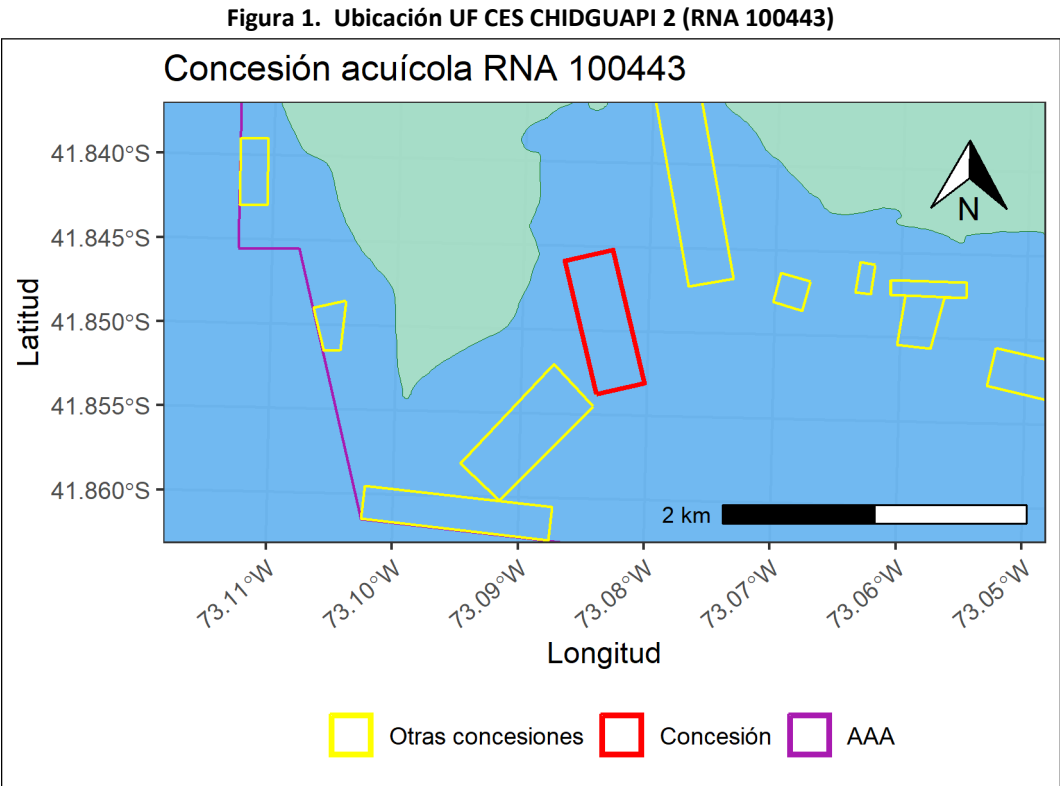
Figura 1. Ubicación UF CES CHIDGUAPI 2 (RNA 100443)

Concesión acuícola RNA 100443

N

41.840°S
41.845°S
41.850°S
41.855°S
41.860°S

Latitud

2 km

73.11°W
73.10°W
73.09°W
73.08°W
73.07°W
73.06°W
73.05°W

Longitud

Otras concesiones
Concesión
AAA